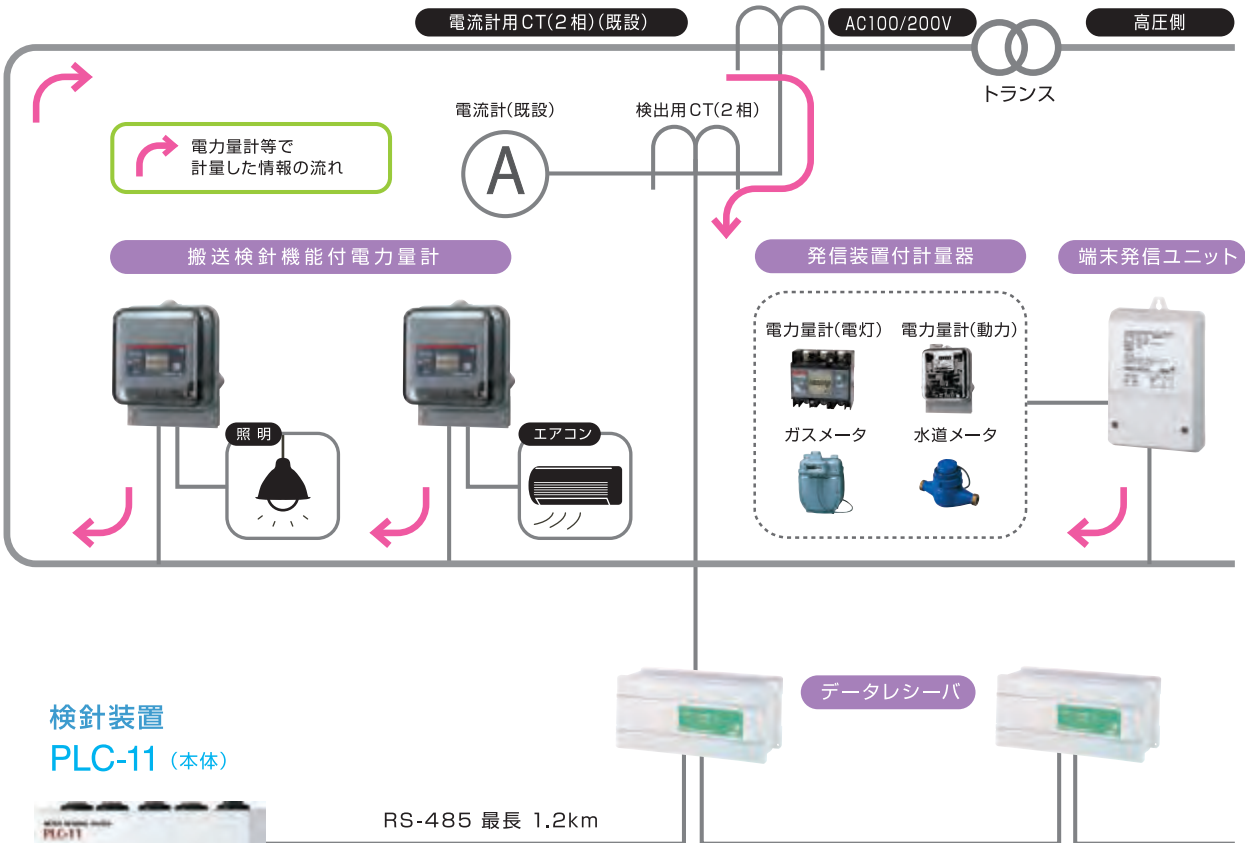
電流計用CT(2相)(既設)

AC100/200V

高圧側

トランス

電流計(既設)

A

検出用CT(2相)

電力量計等で計量した情報の流れ

搬送検針機能付電力量計

発信装置付計量器

端末発信ユニット

電力量計(電灯)

電力量計(動力)

ガスメータ

水道メータ

照明

エアコン

データレシーバ

検針装置

PLC-11（本体）

PLC-11

RS-485 最長 1.2km